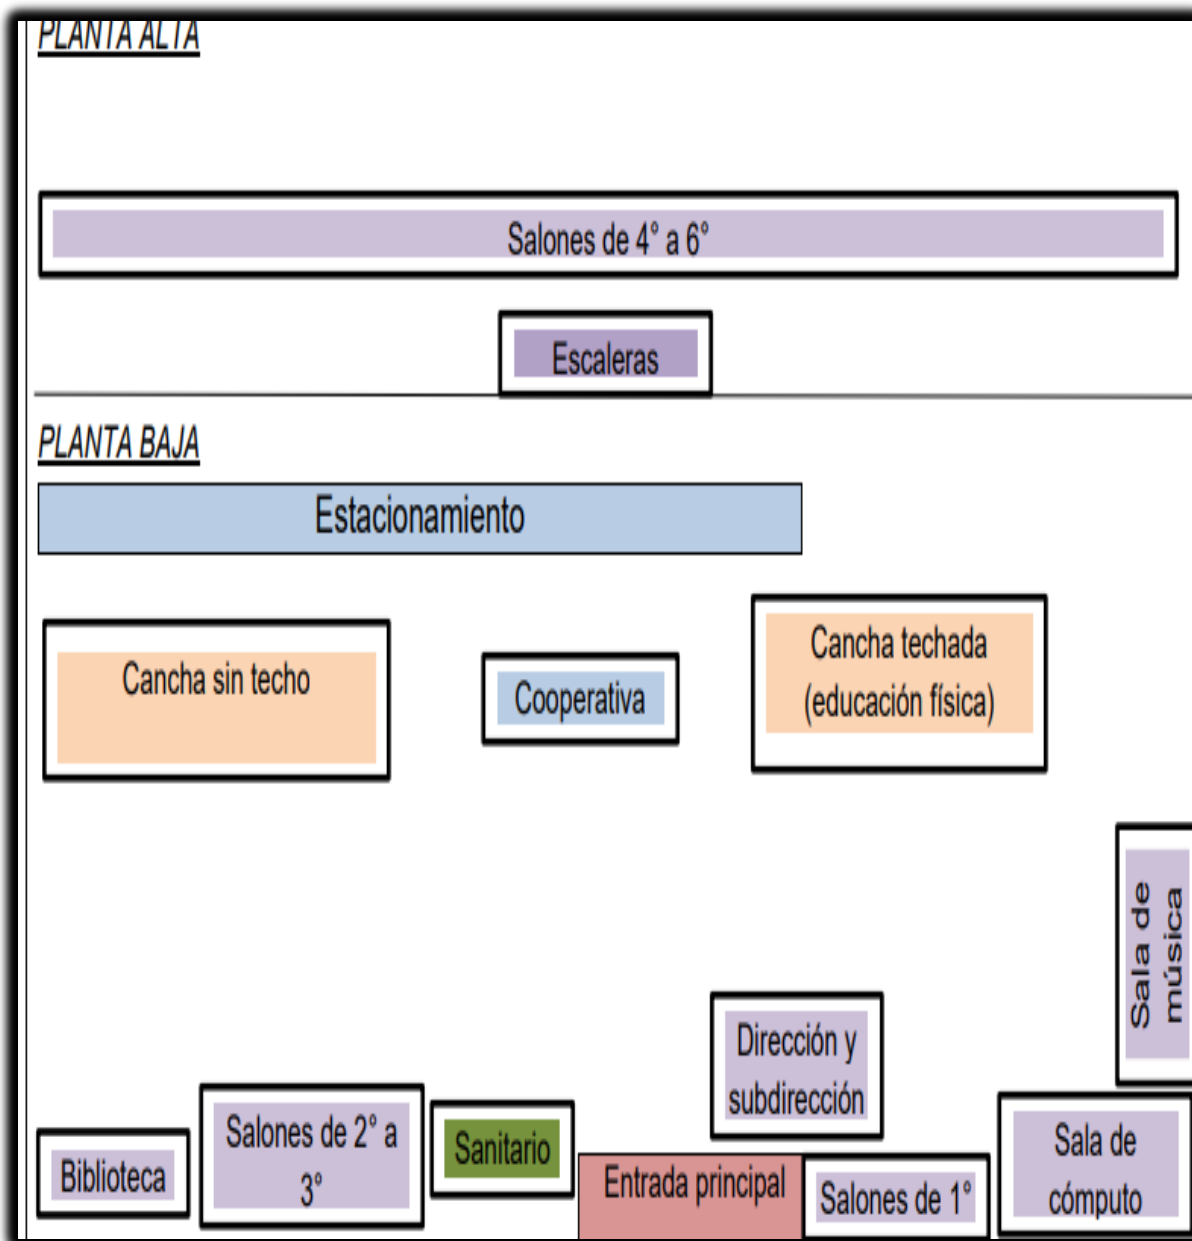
PLANTA ALTA

Salones de 4° a 6°

Escaleras

PLANTA BAJA

Estacionamiento

Cancha sin techo

Cooperativa

Cancha techada (educación física)

Sala de música

Dirección y subdirección

Biblioteca

Salones de 2° a 3°

Sanitario

Entrada principal

Salones de 1°

Sala de cómputo